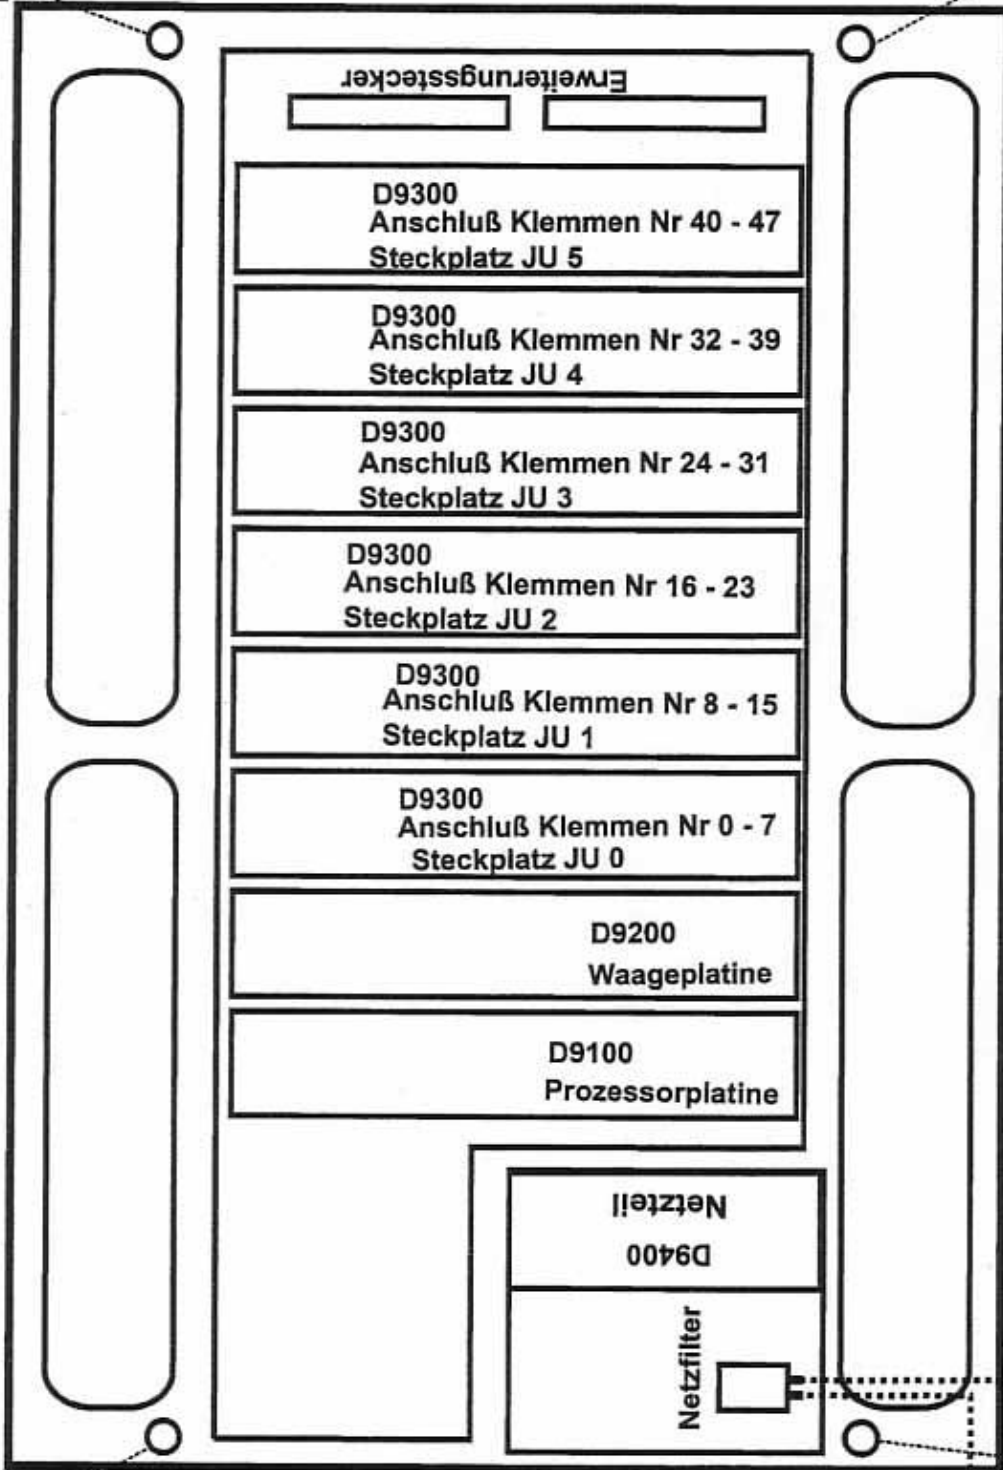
Erweiterungsstecker

D9300
Anschluß Klemmen Nr 40 - 47
Steckplatz JU 5

D9300
Anschluß Klemmen Nr 32 - 39
Steckplatz JU 4

D9300
Anschluß Klemmen Nr 24 - 31
Steckplatz JU 3

D9300
Anschluß Klemmen Nr 16 - 23
Steckplatz JU 2

D9300
Anschluß Klemmen Nr 8 - 15
Steckplatz JU 1

D9300
Anschluß Klemmen Nr 0 - 7
Steckplatz JU 0

D9200
Waageplatine

D9100
Prozessorplatine

Netzteil
D9400

Netzfilter